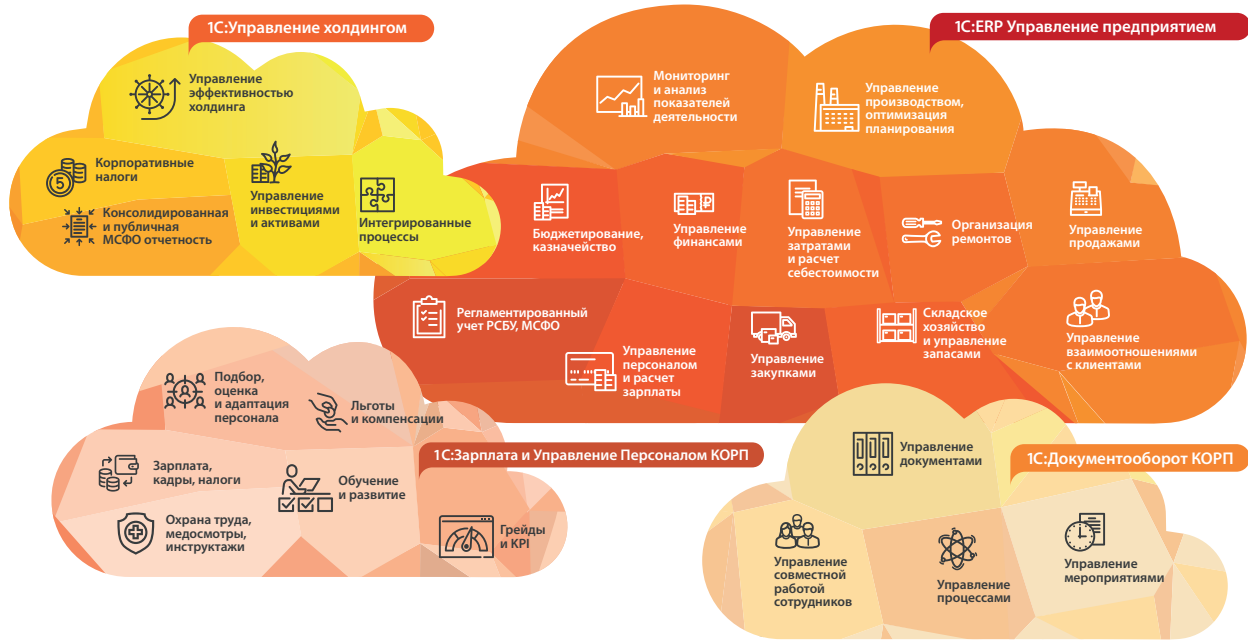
1С:Управление холдингом

Управление эффективностью холдинга

Корпоративные налоги

Консолидированная и публичная МСФО отчетность

Управление инвестициями и активами

Интегрированные процессы

1С:ERP Управление предприятием

Мониторинг и анализ показателей деятельности

Управление производством, оптимизация планирования

Бюджетирование, казначейство

Управление финансами

Управление затратами и расчет себестоимости

Организация ремонтов

Управление продажами

Регламентированный учет РСБУ, МСФО

Управление персоналом и расчет зарплаты

Управление закупками

Складское хозяйство и управление запасами

Управление взаимоотношениями с клиентами

Подбор, оценка и адаптация персонала

Льготы и компенсации

1С:Зарплата и Управление Персоналом КОРП

Зарплата, кадры, налоги

Обучение и развитие

Охрана труда, медосмотры, инструктажи

Грейды и KPI

Управление документами

1С:Документооборот КОРП

Управление совместной работой сотрудников

Управление процессами

Управление мероприятиями